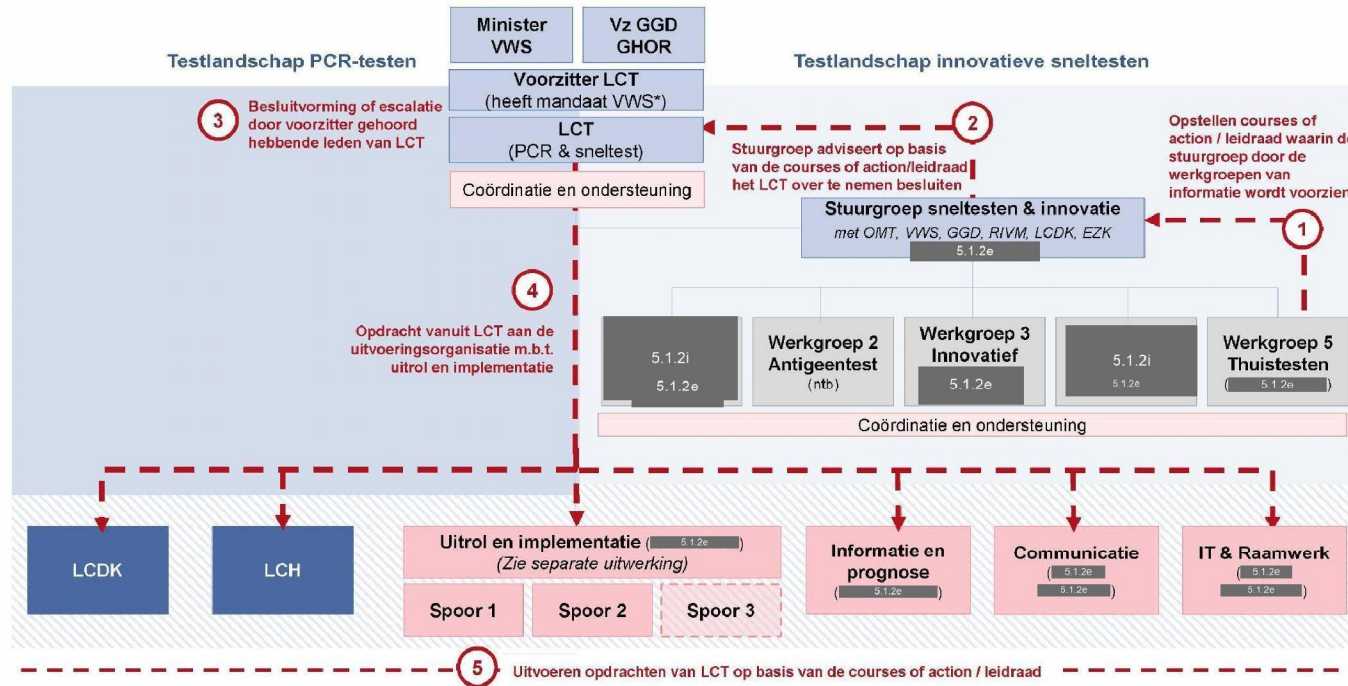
Minister VWS

Vz GGD GHOR

Testlandschap PCR-testen

Testlandschap innovatieve sneltesten

Voorzitter LCT (heeft mandaat VWS*)

3 Besluitvorming of escalatie door voorzitter gehoord hebbende leden van LCT

LCT (PCR & sneltest)

2 Stuurgroep adviseert op basis van de courses of action/leidraad het LCT over te nemen besluiten

Opstellen courses of action / leidraad waarin de stuurgroep door de werkgroepen van informatie wordt voorzien

Coördinatie en ondersteuning

Stuurgroep sneltesten & innovatie
met OMT, VWS, GGD, RIVM, LCDK, EZK
5.1.2e

1

4 Opdracht vanuit LCT aan de uitvoeringsorganisatie m.b.t. uitrol en implementatie

5.1.2i 5.1.2e

Werkgroep 2 Antigeentest (ntb)

Werkgroep 3 Innovatief 5.1.2e

5.1.2i 5.1.2e

Werkgroep 5 Thuistesten (5.1.2e)

Coördinatie en ondersteuning

LCDK

LCH

Uitrol en implementatie (5.1.2e)
(Zie separate uitwerking)

Spoor 1

Spoor 2

Spoor 3

Informatie en prognose (5.1.2e)

Communicatie (5.1.2e 5.1.2e)

IT & Raamwerk (5.1.2e 5.1.2e)

5 Uitvoeren opdrachten van LCT op basis van de courses of action / leidraad